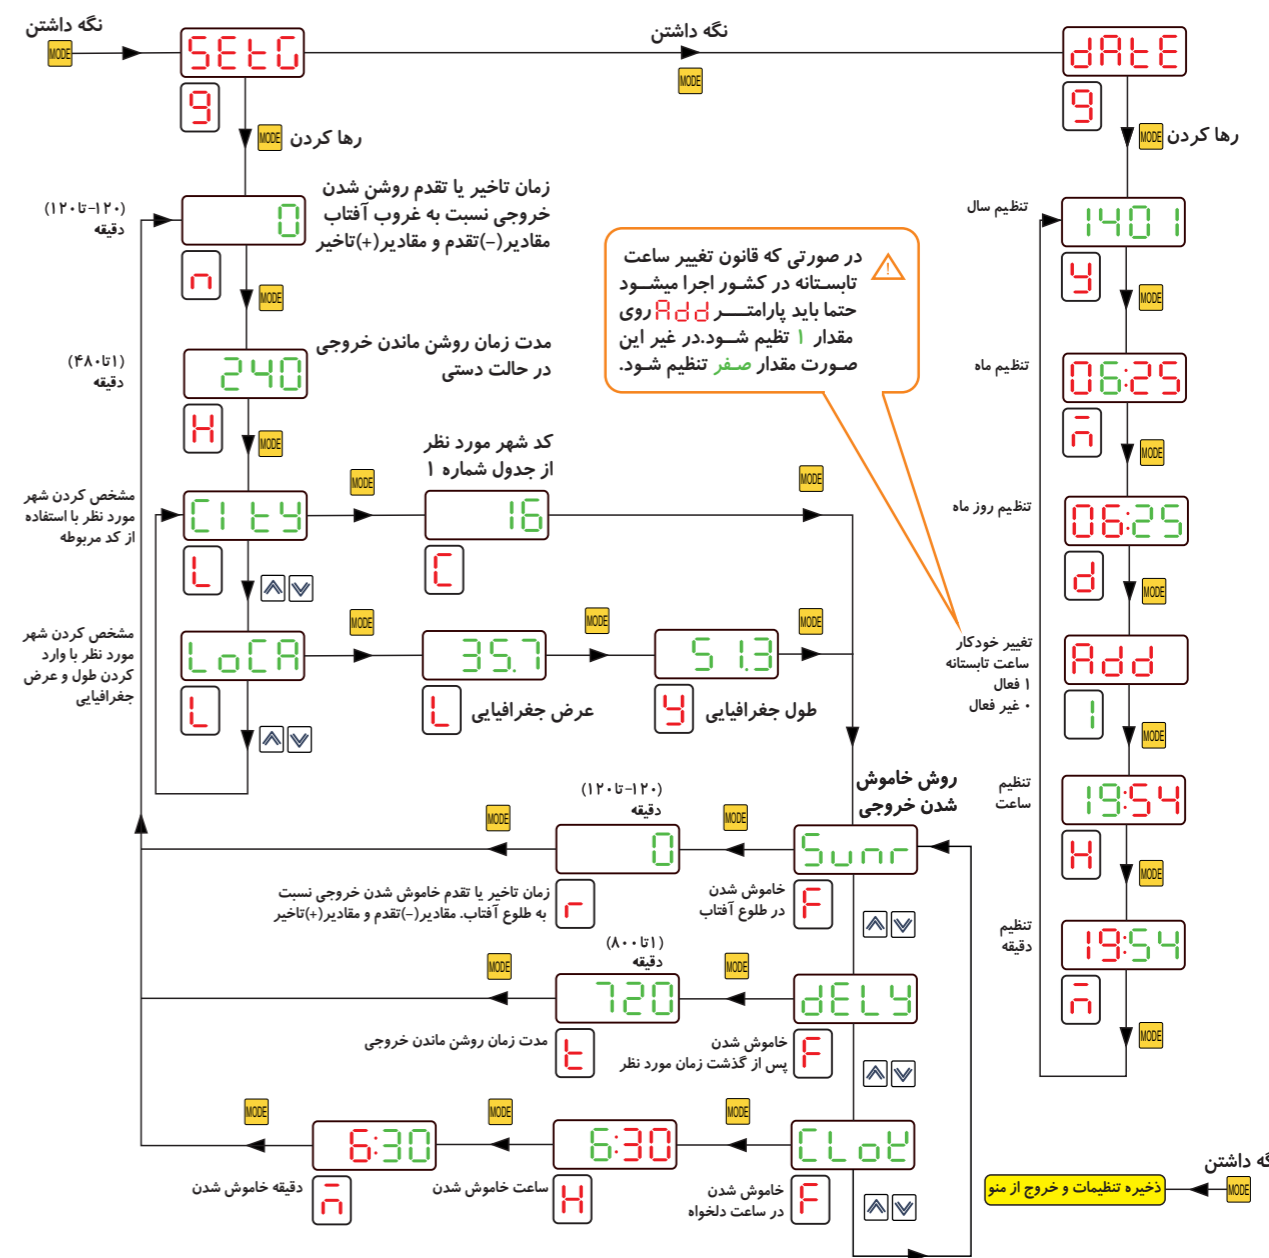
نگه داشتن
MODE
SEtG
9
رها کردن MODE
نگه داشتن
MODE
dAtE
9
رها کردن MODE

(۱۲۰-تا۱۲۰)
دقیقه
0
n
MODE
زمان تاخیر یا تقدم روشن شدن خروجی نسبت به غروب آفتاب مقادیر(-)تقدم و مقادیر(+)تاخیر

(۱تا۴۸۰)
دقیقه
240
H
MODE
مدت زمان روشن ماندن خروجی در حالت دستی

در صورتی که قانون تغییر ساعت تابستانه در کشور اجرا میشود حتما باید پارامتر Add روی مقدار ۱ تنظیم شود.در غیر این صورت مقدار صفر تنظیم شود.

تنظیم سال
1401
y
MODE
تنظیم ماه
06:25
m
MODE
تنظیم روز ماه
06:25
d
MODE
تغییر خودکار ساعت تابستانه
۱ فعال
۰ غیر فعال
Add
1
MODE
تنظیم ساعت
19:54
H
MODE
تنظیم دقیقه
19:54
m
MODE

کد شهر مورد نظر از جدول شماره ۱
مشخص کردن شهر مورد نظر با استفاده از کد مربوطه
CItY
MODE
16
MODE
L
C

مشخص کردن شهر مورد نظر با وارد کردن طول و عرض جغرافیایی
LoCA
MODE
35.7
MODE
51.3
MODE
L
عرض جغرافیایی
y
طول جغرافیایی

روش خاموش شدن خروجی
(۱۲۰-تا۱۲۰)
دقیقه
MODE
0
MODE
SunR
زمان تاخیر یا تقدم خاموش شدن خروجی نسبت به طلوع آفتاب. مقادیر(-)تقدم و مقادیر(+)تاخیر
r
F
خاموش شدن در طلوع آفتاب

(۱تا۸۰۰)
دقیقه
MODE
720
MODE
dELY
مدت زمان روشن ماندن خروجی
t
F
خاموش شدن پس از گذشت زمان مورد نظر

MODE
6:30
MODE
6:30
MODE
CLoK
دقیقه خاموش شدن
m
ساعت خاموش شدن
H
F
خاموش شدن در ساعت دلخواه

نگه داشتن
ذخیره تنظیمات و خروج از منو
MODE